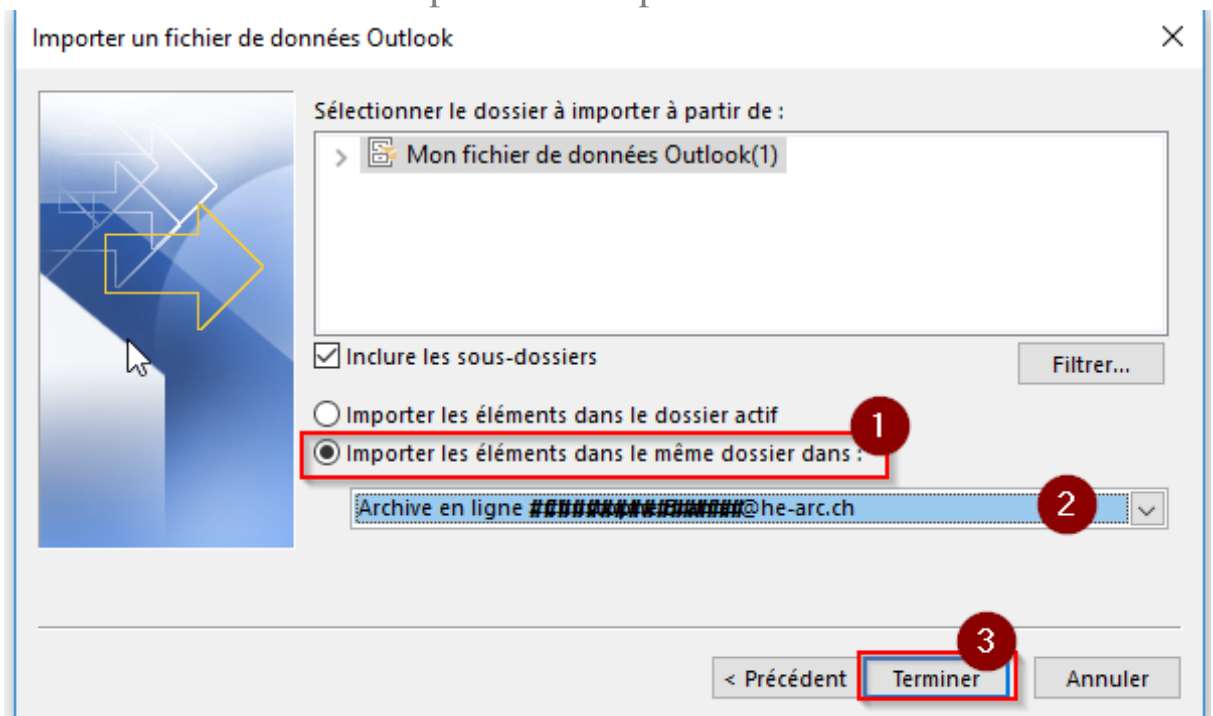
Importer un fichier de données Outlook

×

Sélectionner le dossier à importer à partir de :

Mon fichier de données Outlook(1)

Inclure les sous-dossiers

Filtrer...

Importer les éléments dans le dossier actif

1

Importer les éléments dans le même dossier dans :

Archive en ligne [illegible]@he-arc.ch

2

3

< Précédent

Terminer

Annuler